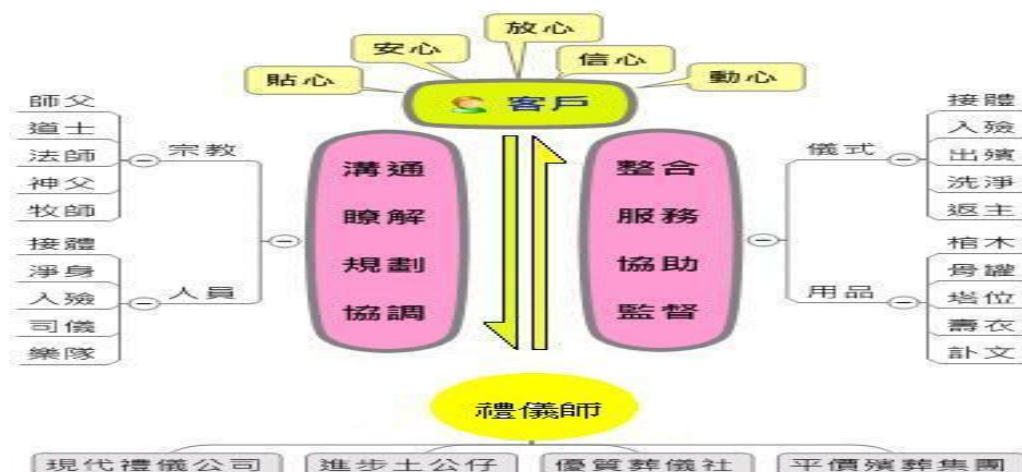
放心

安心

信心

貼心

動心

客戶

師父
道士
法師
神父
牧師

宗教

接體
淨身
入殮
司儀
樂隊

人員

溝通
瞭解
規劃
協調

整合
服務
協助
監督

儀式

接體
入殮
出殯
洗淨
返主

用品

棺木
骨罐
塔位
壽衣
訃文

禮儀師

現代禮儀公司

進步土公仔

優質葬儀社

平價殯葬集團